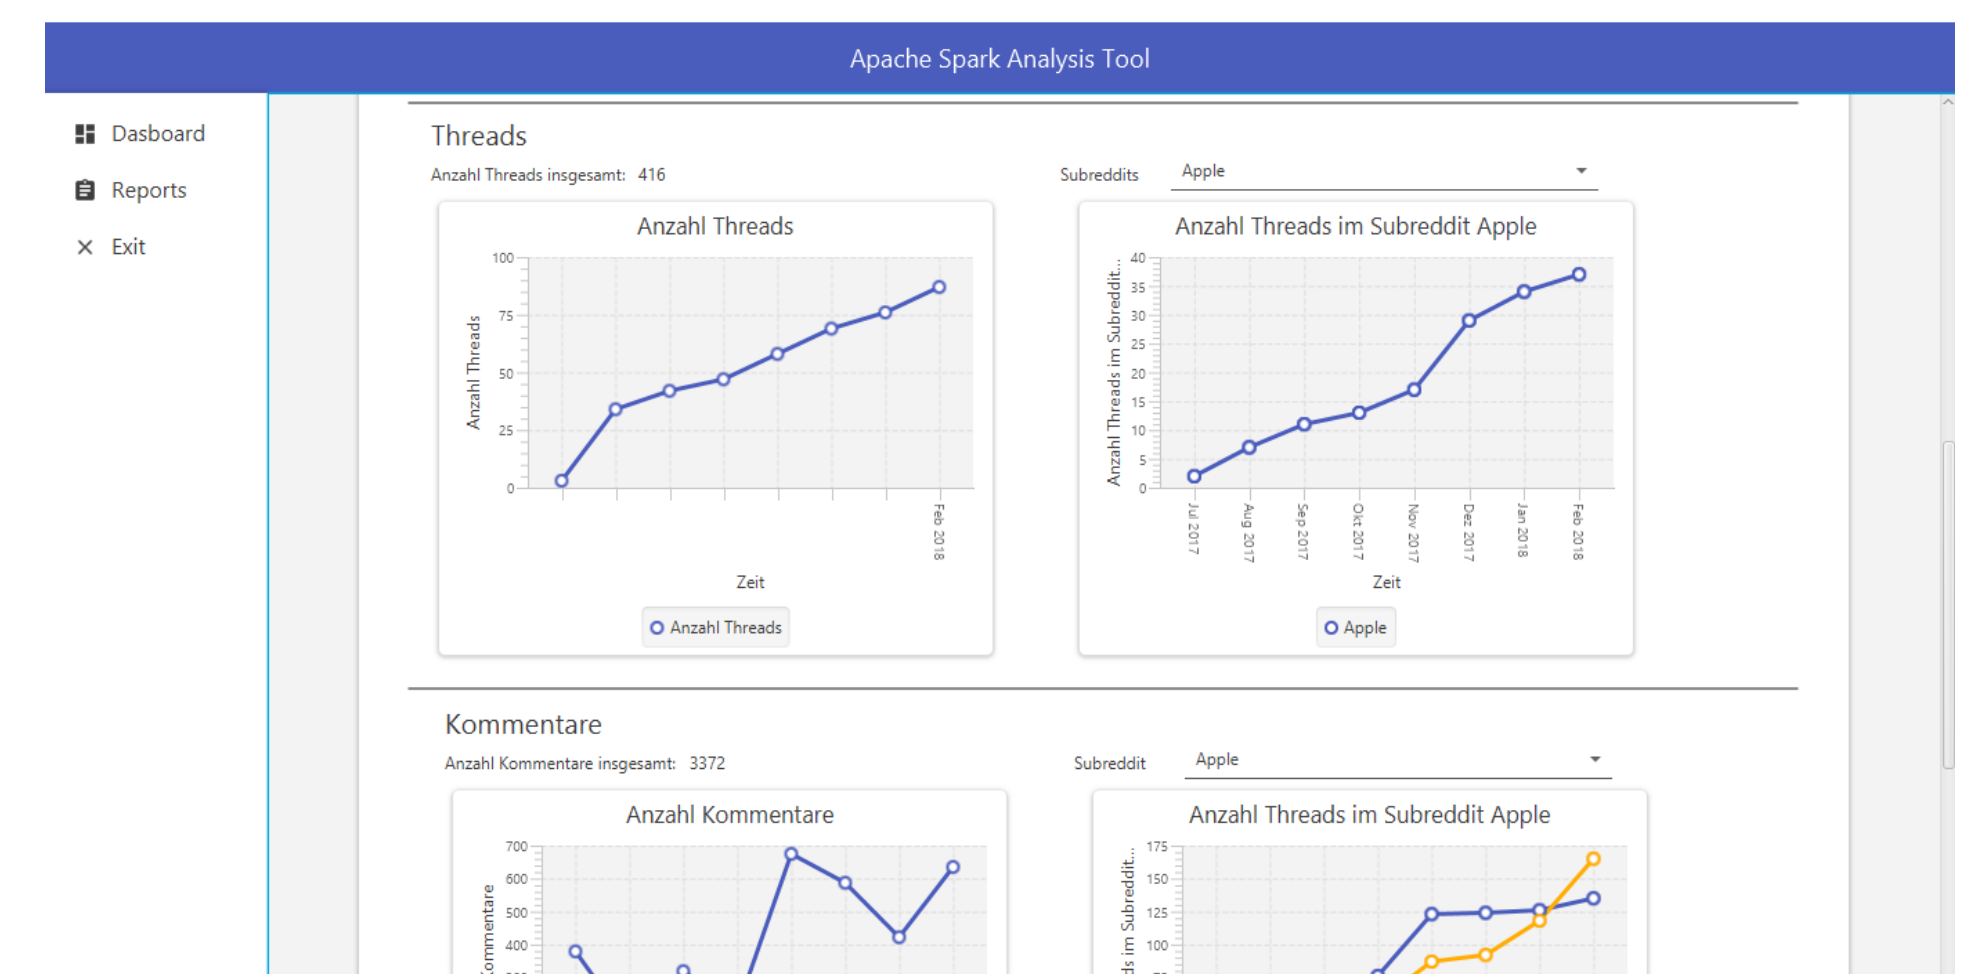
Apache Spark Analysis Tool

Dasboard

Reports

Exit

Threads

Anzahl Threads insgesamt: 416

Subreddits

Apple

Anzahl Threads

100
75
50
25
0

Anzahl Threads

Feb 2018

Zeit

Anzahl Threads

Anzahl Threads im Subreddit Apple

40
35
30
25
20
15
10
5
0

Anzahl Threads im Subreddit...

Jul 2017
Aug 2017
Sep 2017
Okt 2017
Nov 2017
Dez 2017
Jan 2018
Feb 2018

Zeit

Apple

Kommentare

Anzahl Kommentare insgesamt: 3372

Subreddit

Apple

Anzahl Kommentare

700
600
500
400

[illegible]ommentare

Anzahl Threads im Subreddit Apple

175
150
125
100

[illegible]ds im Subreddit...